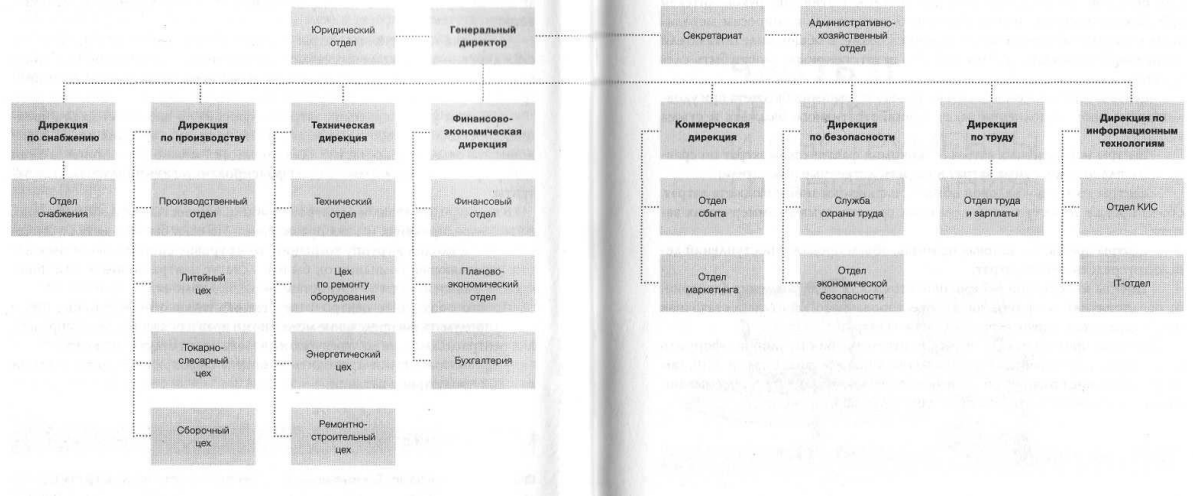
Юридический отдел

Генеральный директор

Секретариат

Административно-хозяйственный отдел

Дирекция по снабжению

Отдел снабжения

Дирекция по производству

Производственный отдел

Литейный цех

Токарно-слесарный цех

Сборочный цех

Техническая дирекция

Технический отдел

Цех по ремонту оборудования

Энергетический цех

Ремонтно-строительный цех

Финансово-экономическая дирекция

Финансовый отдел

Планово-экономический отдел

Бухгалтерия

Коммерческая дирекция

Отдел сбыта

Отдел маркетинга

Дирекция по безопасности

Служба охраны труда

Отдел экономической безопасности

Дирекция по труду

Отдел труда и зарплаты

Дирекция по информационным технологиям

Отдел КИС

IT-отдел